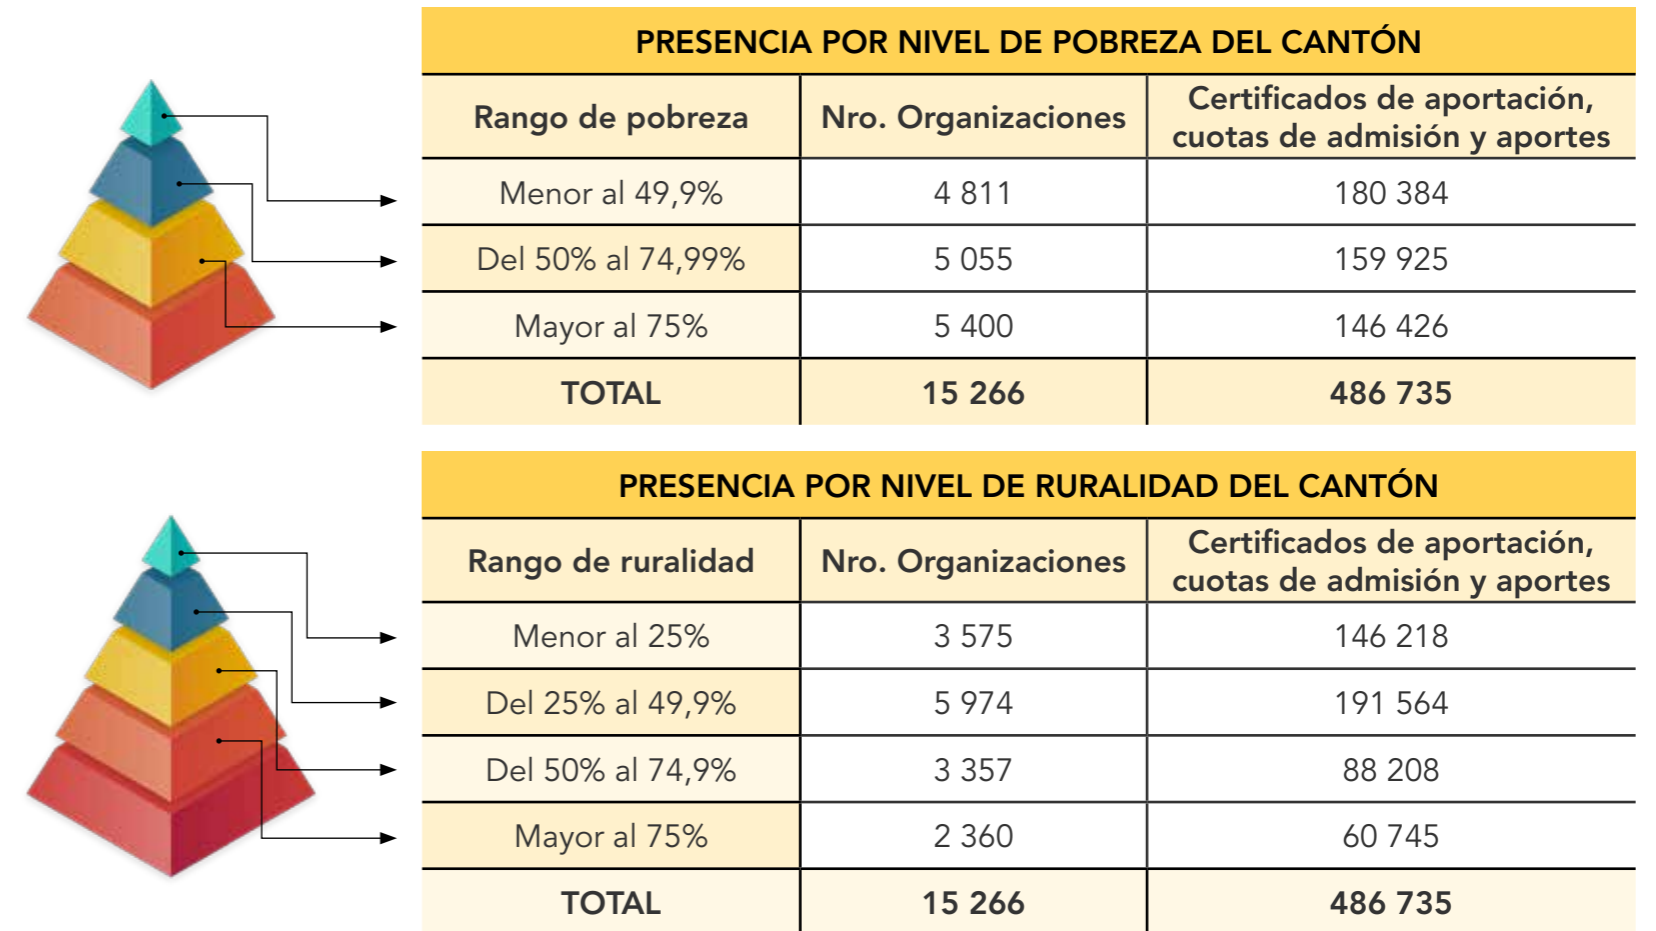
PRESENCIA POR NIVEL DE POBREZA DEL CANTÓN

| Rango de pobreza | Nro. Organizaciones | Certificados de aportación, cuotas de admisión y aportes |
|---|---|---|
| Menor al 49,9% | 4 811 | 180 384 |
| Del 50% al 74,99% | 5 055 | 159 925 |
| Mayor al 75% | 5 400 | 146 426 |
| TOTAL | 15 266 | 486 735 |

PRESENCIA POR NIVEL DE RURALIDAD DEL CANTÓN

| Rango de ruralidad | Nro. Organizaciones | Certificados de aportación, cuotas de admisión y aportes |
|---|---|---|
| Menor al 25% | 3 575 | 146 218 |
| Del 25% al 49,9% | 5 974 | 191 564 |
| Del 50% al 74,9% | 3 357 | 88 208 |
| Mayor al 75% | 2 360 | 60 745 |
| TOTAL | 15 266 | 486 735 |